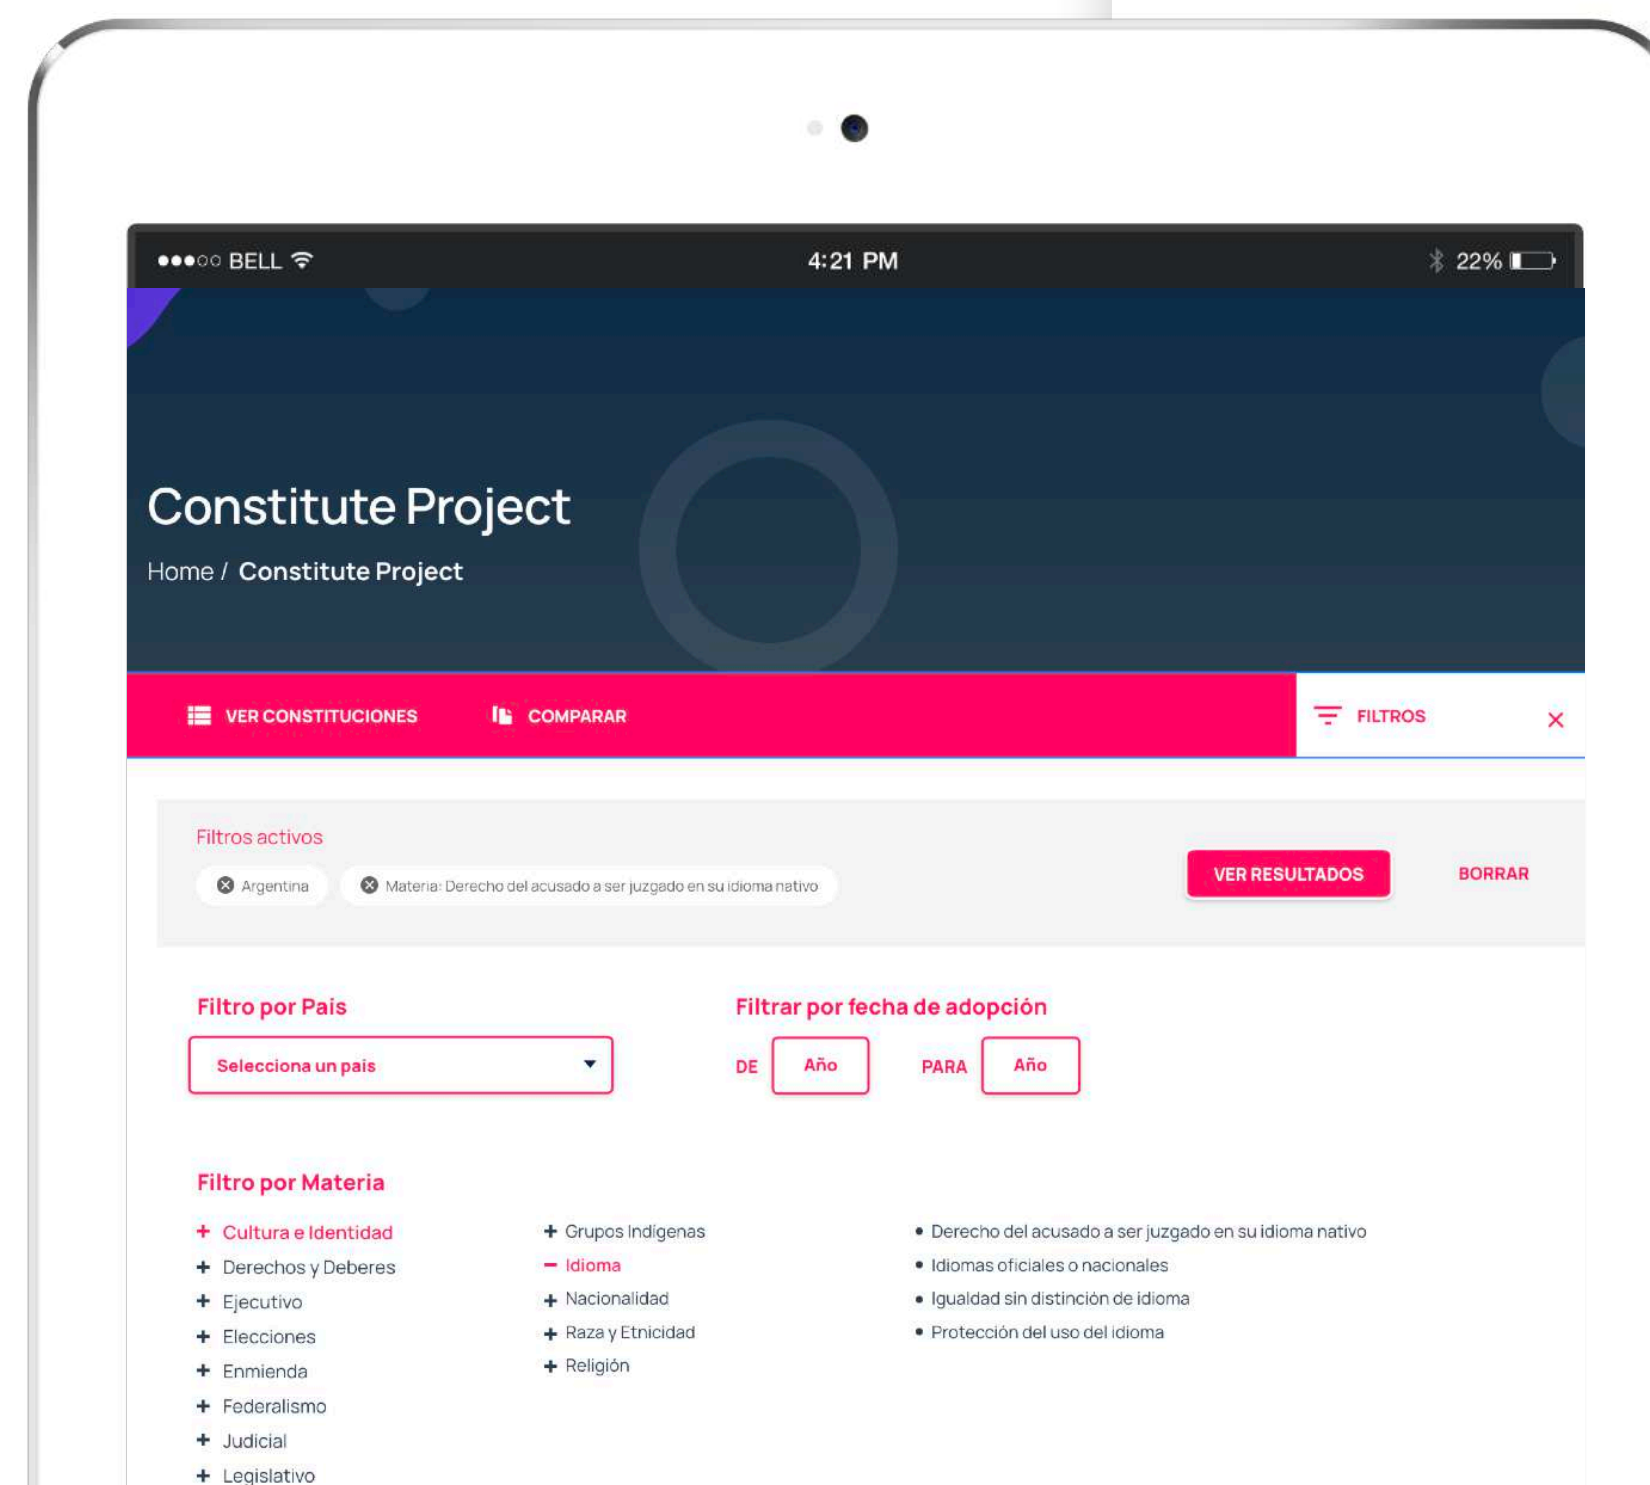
●●●○○ BELL 4:21 PM 22%

Constitute Project

Home / Constitute Project

VER CONSTITUCIONES COMPARAR FILTROS ×

Filtros activos

Argentina Materia: Derecho del acusado a ser juzgado en su idioma nativo

VER RESULTADOS BORRAR

Filtro por Pais

Selecciona un pais

Filtrar por fecha de adopción

DE Año PARA Año

Filtro por Materia

+ Cultura e Identidad
+ Derechos y Deberes
+ Ejecutivo
+ Elecciones
+ Enmienda
+ Federalismo
+ Judicial
+ Legislativo

+ Grupos Indigenas
− Idioma
+ Nacionalidad
+ Raza y Etnicidad
+ Religión

• Derecho del acusado a ser juzgado en su idioma nativo
• Idiomas oficiales o nacionales
• Igualdad sin distinción de idioma
• Protección del uso del idioma